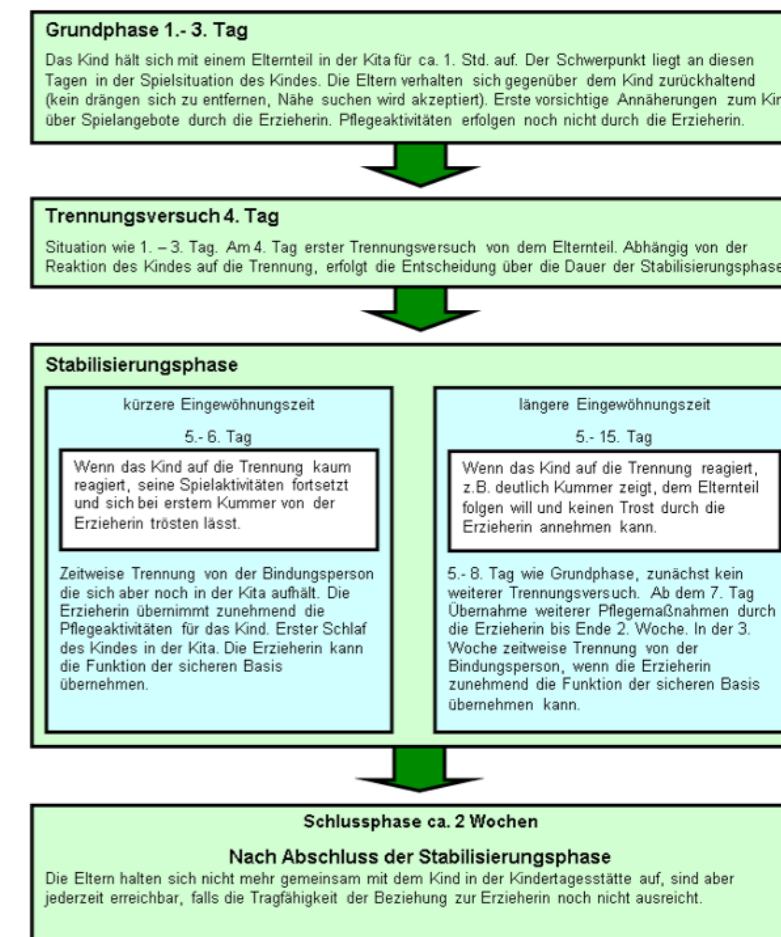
Grundphase 1.- 3. Tag

Das Kind hält sich mit einem Elternteil in der Kita für ca. 1. Std. auf. Der Schwerpunkt liegt an diesen Tagen in der Spielsituation des Kindes. Die Eltern verhalten sich gegenüber dem Kind zurückhaltend (kein drängen sich zu entfernen, Nähe suchen wird akzeptiert). Erste vorsichtige Annäherungen zum Kin über Spielangebote durch die Erzieherin. Pflegeaktivitäten erfolgen noch nicht durch die Erzieherin.

Trennungsversuch 4. Tag

Situation wie 1. – 3. Tag. Am 4. Tag erster Trennungsversuch von dem Elternteil. Abhängig von der Reaktion des Kindes auf die Trennung, erfolgt die Entscheidung über die Dauer der Stabilisierungsphase

Stabilisierungsphase

kürzere Eingewöhnungszeit

5.- 6. Tag

Wenn das Kind auf die Trennung kaum reagiert, seine Spielaktivitäten fortsetzt und sich bei erstem Kummer von der Erzieherin trösten lässt.

Zeitweise Trennung von der Bindungsperson die sich aber noch in der Kita aufhält. Die Erzieherin übernimmt zunehmend die Pflegeaktivitäten für das Kind. Erster Schlaf des Kindes in der Kita. Die Erzieherin kann die Funktion der sicheren Basis übernehmen.

längere Eingewöhnungszeit

5.- 15. Tag

Wenn das Kind auf die Trennung reagiert, z.B. deutlich Kummer zeigt, dem Elternteil folgen will und keinen Trost durch die Erzieherin annehmen kann.

5.- 8. Tag wie Grundphase, zunächst kein weiterer Trennungsversuch. Ab dem 7. Tag Übernahme weiterer Pflegemaßnahmen durch die Erzieherin bis Ende 2. Woche. In der 3. Woche zeitweise Trennung von der Bindungsperson, wenn die Erzieherin zunehmend die Funktion der sicheren Basis übernehmen kann.

Schlussphase ca. 2 Wochen

Nach Abschluss der Stabilisierungsphase

Die Eltern halten sich nicht mehr gemeinsam mit dem Kind in der Kindertagesstätte auf, sind aber jederzeit erreichbar, falls die Tragfähigkeit der Beziehung zur Erzieherin noch nicht ausreicht.